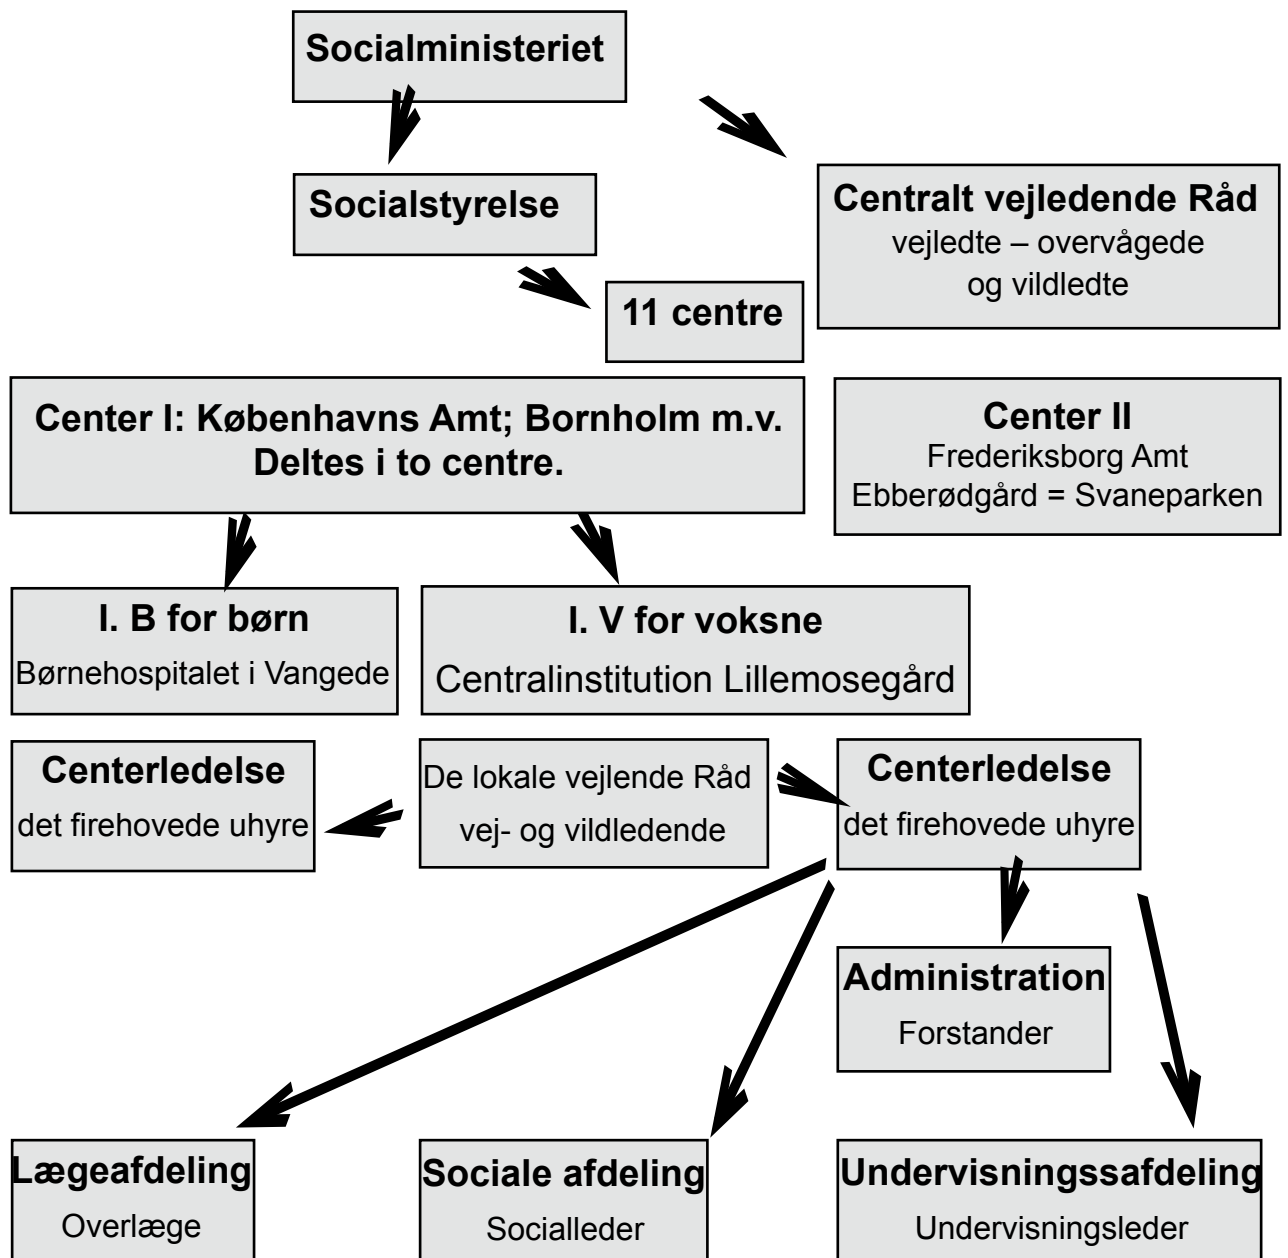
Socialministeriet

Socialstyrelse

Centralt vejledende Råd
vejledte – overvågede og vildledte

11 centre

Center I: Københavns Amt; Bornholm m.v.
Deltes i to centre.

Center II
Frederiksborg Amt
Ebberødgård = Svaneparken

I. B for børn
Børnehospitalet i Vangede

I. V for voksne
Centralinstitution Lillemosegård

Centerledelse
det firehovede uhyre

De lokale vejlende Råd
vej- og vildledende

Centerledelse
det firehovede uhyre

Administration
Forstander

Lægeafdeling
Overlæge

Sociale afdeling
Socialleder

Undervisningssafdeling
Undervisningsleder